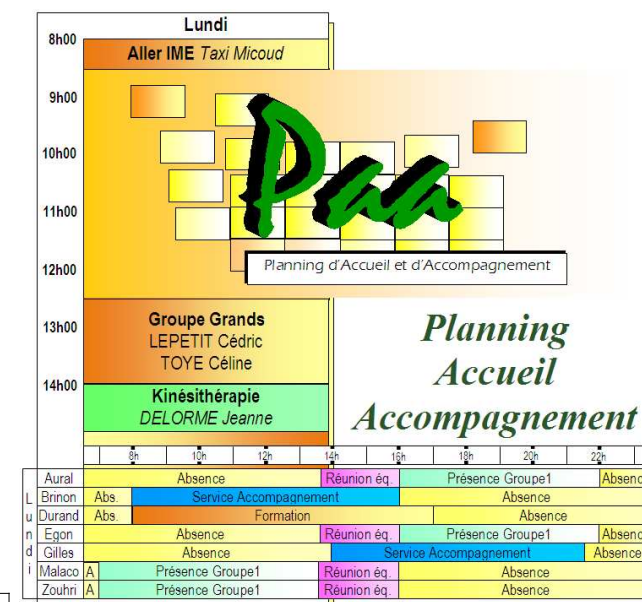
Lundi

8h00
Aller IME *Taxi Micoud*

9h00

10h00

11h00

12h00

13h00
Groupe Grands
LEPETIT Cédric
TOYE Céline

14h00
Kinésithérapie
*DELORME Jeanne*

Paa

Planning d'Accueil et d'Accompagnement

Planning
Accueil
Accompagnement

8h 10h 12h 14h 16h 18h 20h 22h

| L u n d i | | | | | |
|---|---|---|---|---|---|
| Aural | Absence | | Réunion éq. | Présence Groupe1 | Absence |
| Brinon | Abs. | Service Accompagnement | | Absence | |
| Durand | Abs. | Formation | | Absence | |
| Egon | Absence | | Réunion éq. | Présence Groupe1 | Absence |
| Gilles | Absence | | Service Accompagnement | | Absence |
| Malaco | A | Présence Groupe1 | Réunion éq. | Absence | |
| Zouhri | A | Présence Groupe1 | Réunion éq. | Absence | |